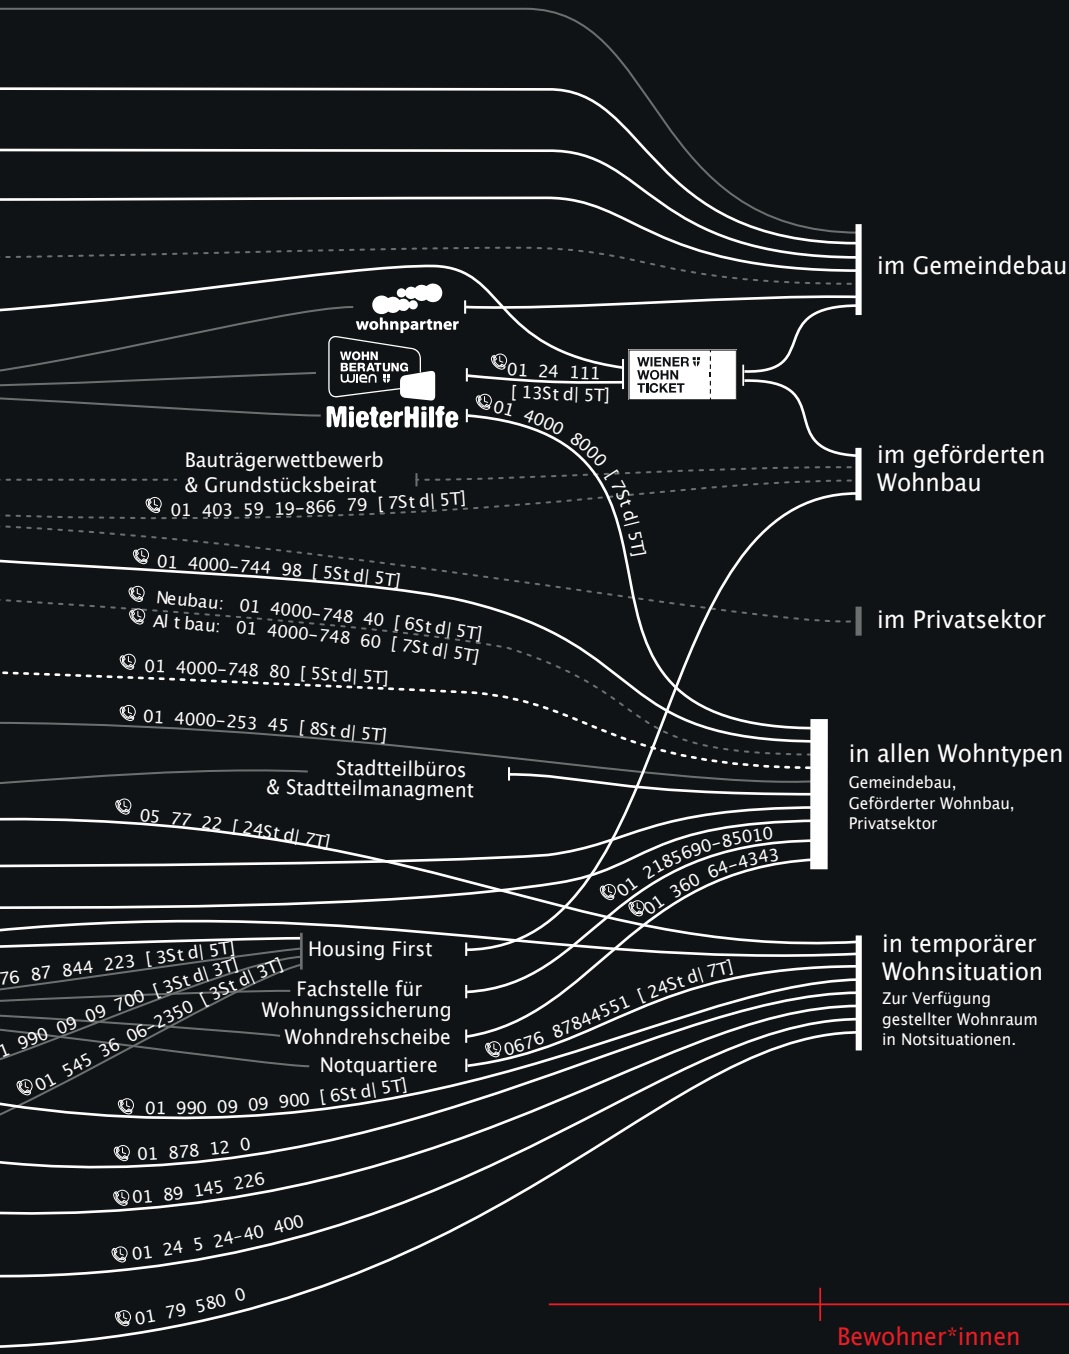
im Gemeindebau

wohnpartner

WOHN BERATUNG wien

MieterHilfe

01 24 111 [ 13St d| 5T]

WIENER WOHN TICKET

01 4000 8000 [ 7St d| 5T]

im geförderten Wohnbau

Bauträgerwettbewerb & Grundstücksbeirat

01 403 59 19-866 79 [ 7St d| 5T]

01 4000-744 98 [ 5St d| 5T]

im Privatsektor

Neubau: 01 4000-748 40 [ 6St d| 5T]

Al t bau: 01 4000-748 60 [ 7St d| 5T]

01 4000-748 80 [ 5St d| 5T]

01 4000-253 45 [ 8St d| 5T]

in allen Wohntypen

Gemeindebau, Geförderter Wohnbau, Privatsektor

Stadtteilbüros & Stadtteilmanagment

05 77 22 [ 24St d| 7T]

01 2185690-85010

01 360 64-4343

76 87 844 223 [ 3St d| 5T]

Housing First

in temporärer Wohnsituation

Zur Verfügung gestellter Wohnraum in Notsituationen.

990 09 09 700 [ 3St d| 3T]

Fachstelle für Wohnungssicherung

545 36 06-2350 [ 3St d| 3T]

Wohndrehscheibe

0676 87844551 [ 24St d| 7T]

Notquartiere

01 545 36 06-2350

01 990 09 09 900 [ 6St d| 5T]

01 878 12 0

01 89 145 226

01 24 5 24-40 400

01 79 580 0

Bewohner*innen